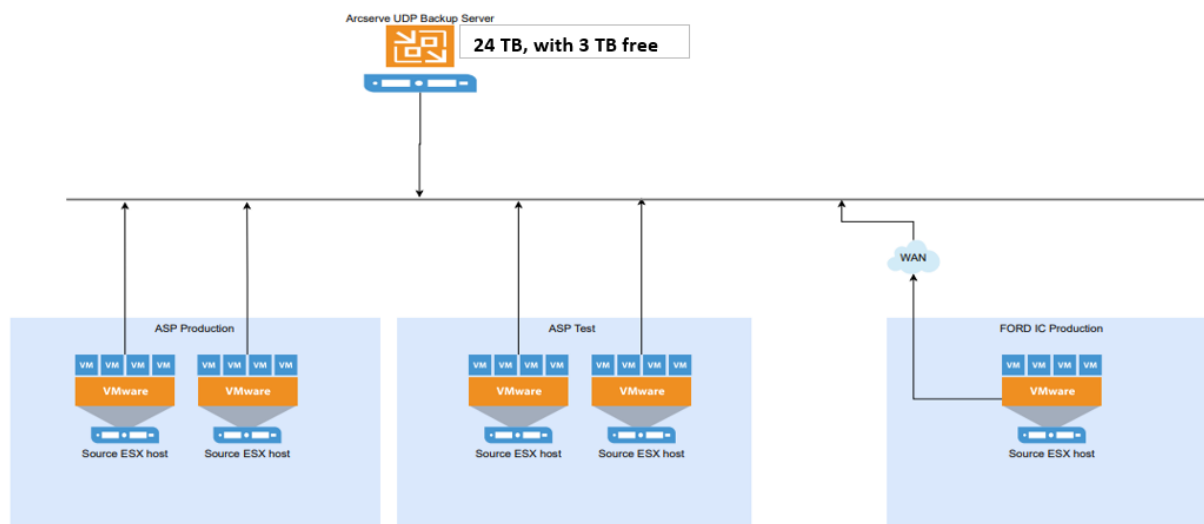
Arcserve UDP Backup Server

24 TB, with 3 TB free

WAN

ASP Production

VM VM VM VM
VMware
Source ESX host

VM VM VM VM
VMware
Source ESX host

ASP Test

VM VM VM VM
VMware
Source ESX host

VM VM VM VM
VMware
Source ESX host

FORD IC Production

VM VM VM VM
VMware
Source ESX host